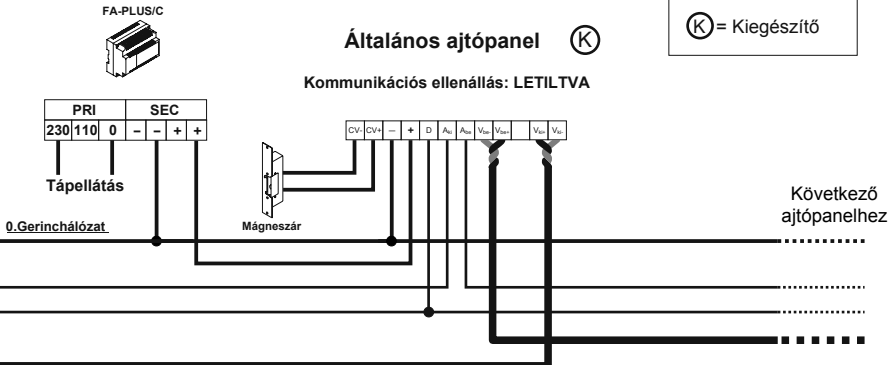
FA-PLUS/C

Általános ajtópanel Ⓚ

Ⓚ= Kiegészítő

Kommunikációs ellenállás: LETILTVA

| PRI | | | SEC | | | |
|---|---|---|---|---|---|---|
| 230 | 110 | 0 | – | – | + | + |

Tápellátás

CV- CV+ – + D $A_{ki}$ $A_{be}$ $V_{be-}$ $V_{be+}$ $V_{ki+}$ $V_{ki-}$

Mágneszár

0.Gerinchálózat

Következő ajtópanelhez